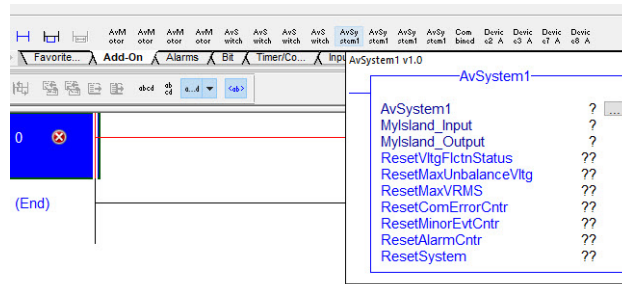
AvMotor AvMotor AvMotor AvMotor AvSwitch AvSwitch AvSwitch AvSwitch AvSystem1 AvSystem1 AvSystem1 AvSystem1 Combined Devic e2 A Devic e3 A Devic e7 A Devic e8 A

Favorite... Add-On Alarms Bit Timer/Co... Inpu

abcd ab cd a...d <ab>

0

(End)

AvSystem1 v1.0

AvSystem1

| | |
|---|---|
| AvSystem1 | ? ... |
| MyIsland_Input | ? |
| MyIsland_Output | ? |
| ResetVltgFlctnStatus | ?? |
| ResetMaxUnbalanceVltg | ?? |
| ResetMaxVRMS | ?? |
| ResetComErrorCntr | ?? |
| ResetMinorEvtCntr | ?? |
| ResetAlarmCntr | ?? |
| ResetSystem | ?? |